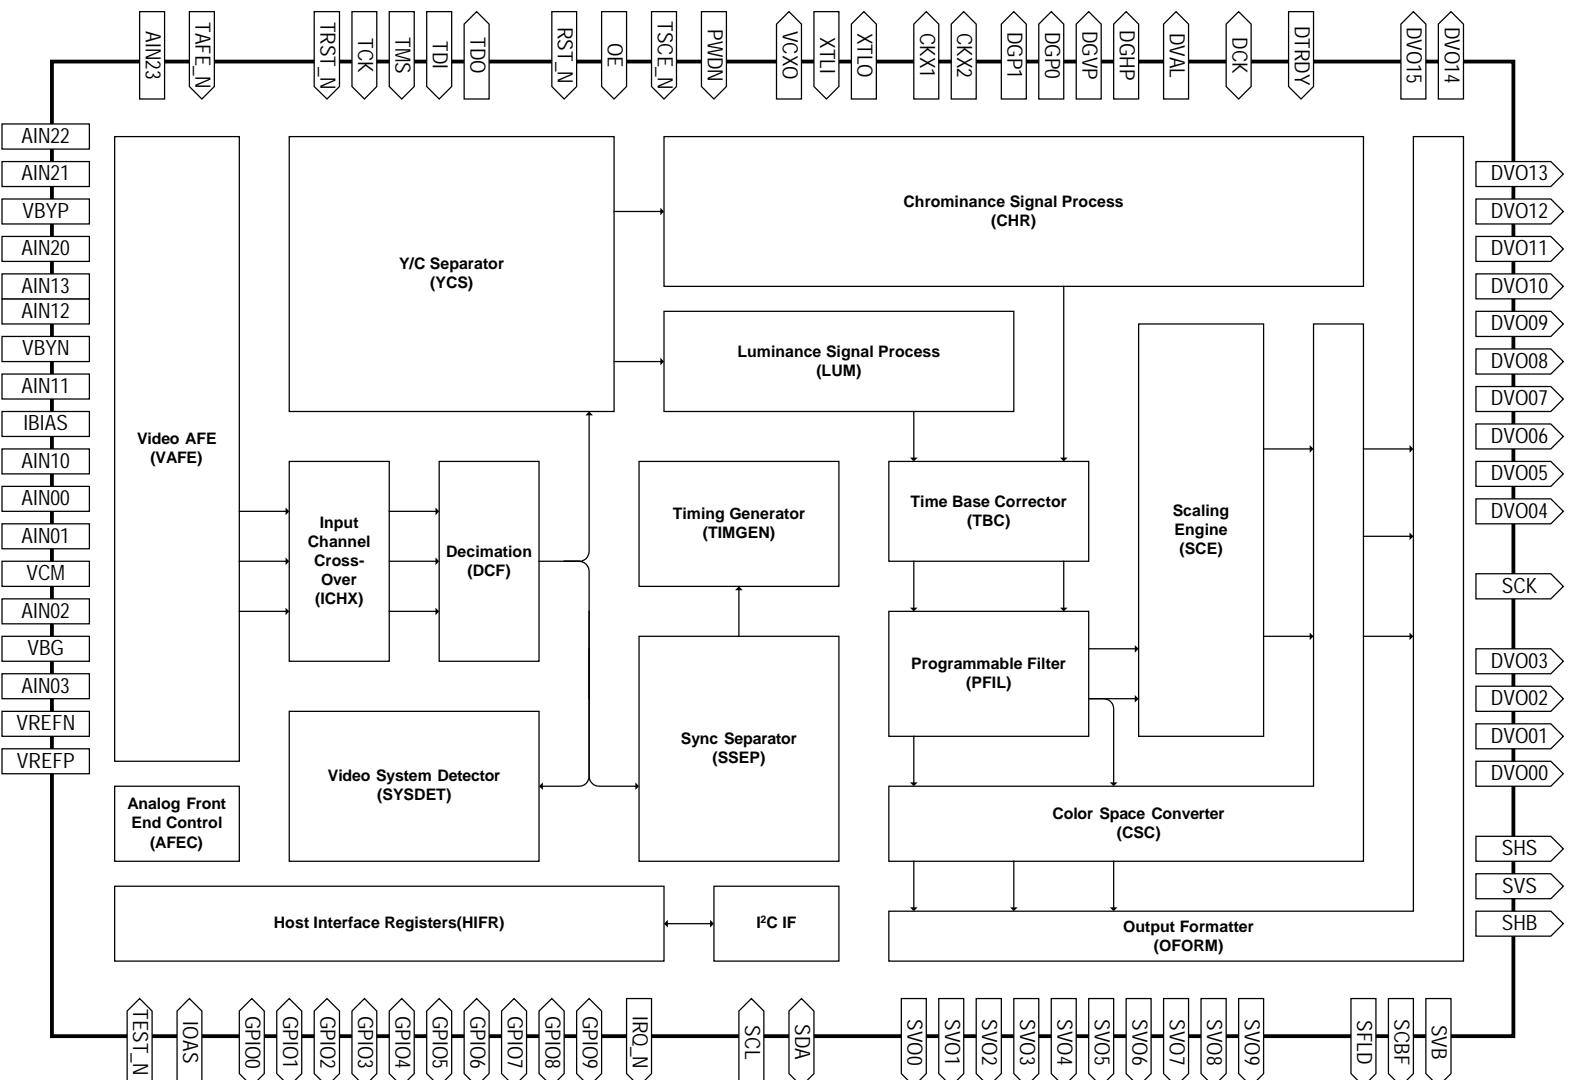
AIN23 TAFE_N TRST_N TCK TMS TDI TDO RST_N OE TSCE_N PWDN VCXO XTLI XTLO CKX1 CKX2 DGP1 DGP0 DGVP DGHP DVAL DCK DTRDY DVO15 DVO14

AIN22
AIN21
VBYP
AIN20
AIN13
AIN12
VBYN
AIN11
IBIAS
AIN10
AIN00
AIN01
VCM
AIN02
VBG
AIN03
VREFN
VREFP

Video AFE
(VAFE)

Y/C Separator
(YCS)

Chrominance Signal Process
(CHR)

Luminance Signal Process
(LUM)

Input Channel Cross-Over
(ICHX)

Decimation
(DCF)

Timing Generator
(TIMGEN)

Time Base Corrector
(TBC)

Scaling Engine
(SCE)

Programmable Filter
(PFIL)

Sync Separator
(SSEP)

Video System Detector
(SYSDET)

Analog Front End Control
(AFEC)

Color Space Converter
(CSC)

Host Interface Registers(HIFR)

I²C IF

Output Formatter
(OFORM)

DVO13
DVO12
DVO11
DVO10
DVO09
DVO08
DVO07
DVO06
DVO05
DVO04
SCK
DVO03
DVO02
DVO01
DVO00
SHS
SVS
SHB

TEST_N IOAS GPIO0 GPIO1 GPIO2 GPIO3 GPIO4 GPIO5 GPIO6 GPIO7 GPIO8 GPIO9 IRQ_N SCL SDA SVO0 SVO1 SVO2 SVO3 SVO4 SVO5 SVO6 SVO7 SVO8 SVO9 SFLD SCBF SVB